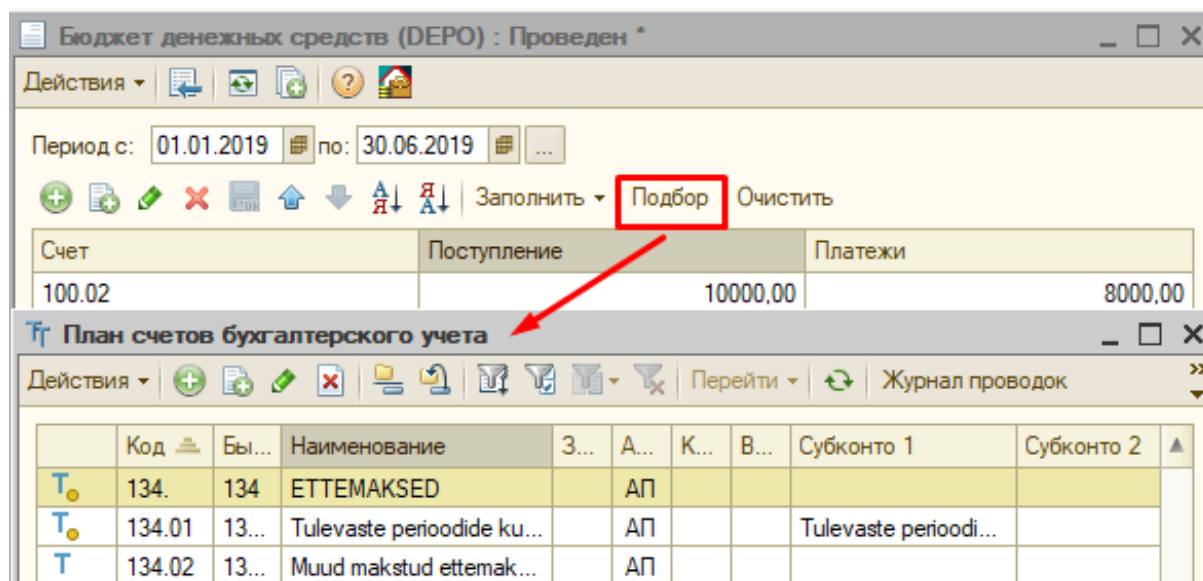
Бюджет денежных средств (DEPO) : Проведен *

Действия

Период с: 01.01.2019 по: 30.06.2019 ...

Заполнить Подбор Очистить

| Счет | Поступление | Платежи |
|---|---|---|
| 100.02 | 10000,00 | 8000,00 |

План счетов бухгалтерского учета

Действия Перейти Журнал проводок

| | Код | Бы... | Наименование | З... | А... | К... | В... | Субконто 1 | Субконто 2 |
|---|---|---|---|---|---|---|---|---|---|
| T | 134. | 134 | ETTEMAKSED | | АП | | | | |
| T | 134.01 | 13... | Tulevaste perioodide ku... | | АП | | | Tulevaste perioodi... | |
| T | 134.02 | 13... | Muud makstud ettemak... | | АП | | | | |